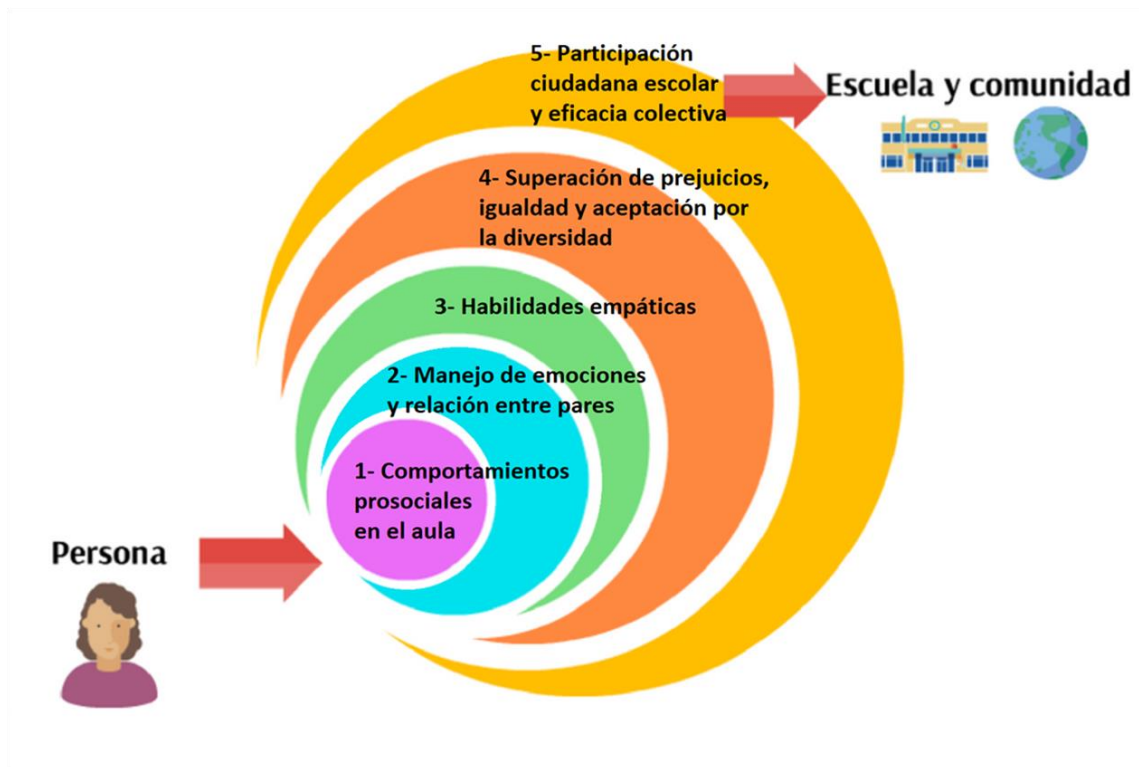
5- Participación ciudadana escolar y eficacia colectiva

Escuela y comunidad

4- Superación de prejuicios, igualdad y aceptación por la diversidad

3- Habilidades empáticas

2- Manejo de emociones y relación entre pares

1- Comportamientos prosociales en el aula

Persona